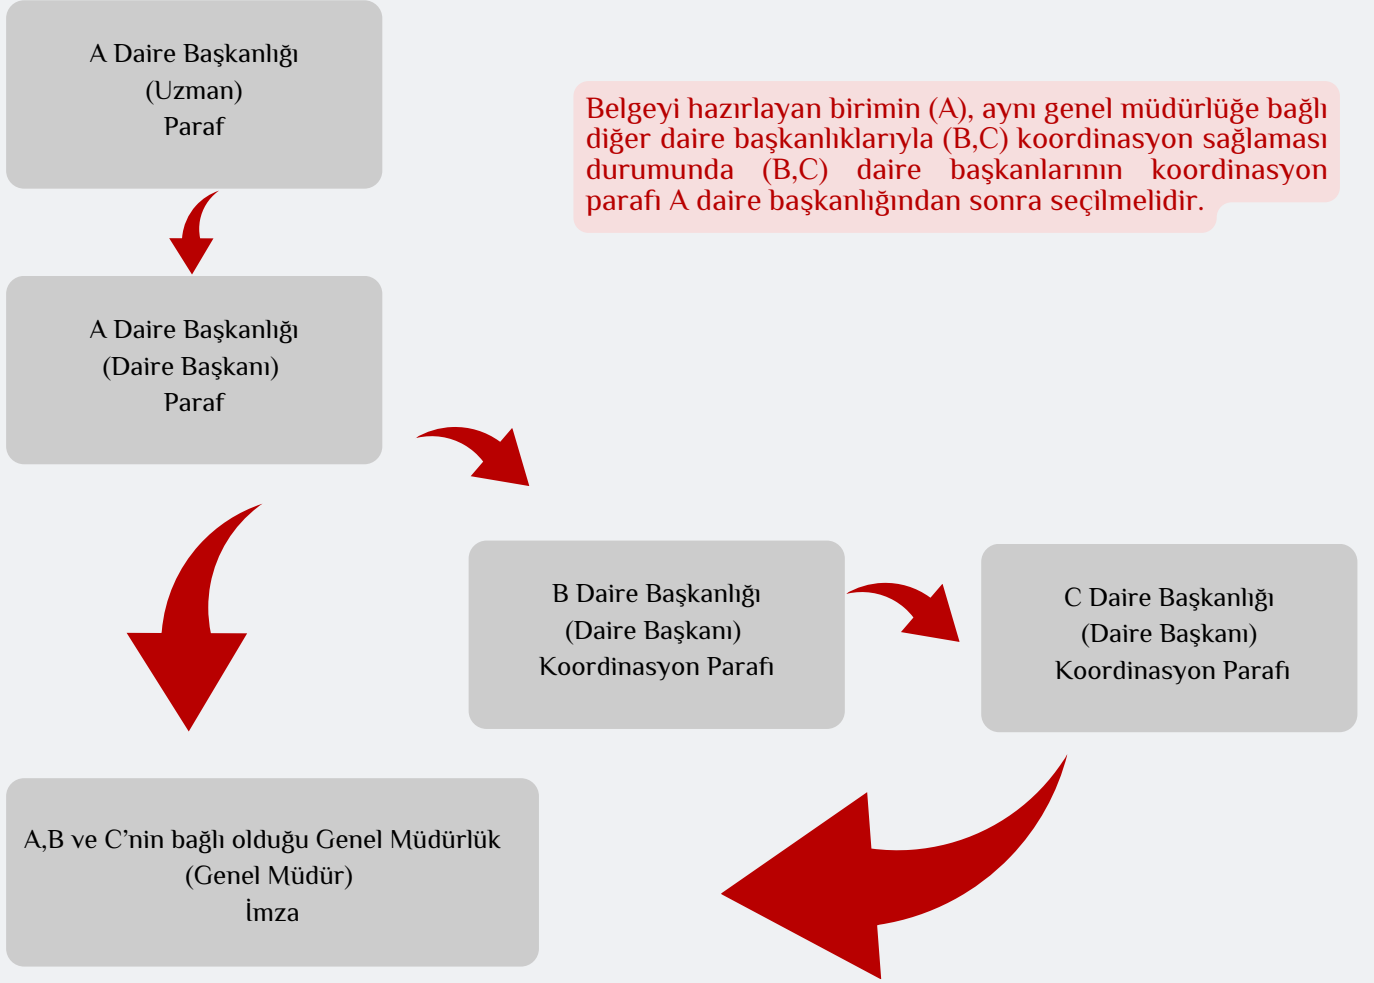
A Daire Başkanlığı
(Uzman)
Paraf

Belgeyi hazırlayan birimin (A), aynı genel müdürlüğe bağlı diğer daire başkanlıklarıyla (B,C) koordinasyon sağlaması durumunda (B,C) daire başkanlarının koordinasyon parafı A daire başkanlığından sonra seçilmelidir.

A Daire Başkanlığı
(Daire Başkanı)
Paraf

B Daire Başkanlığı
(Daire Başkanı)
Koordinasyon Parafı

C Daire Başkanlığı
(Daire Başkanı)
Koordinasyon Parafı

A,B ve C'nin bağlı olduğu Genel Müdürlük
(Genel Müdür)
İmza